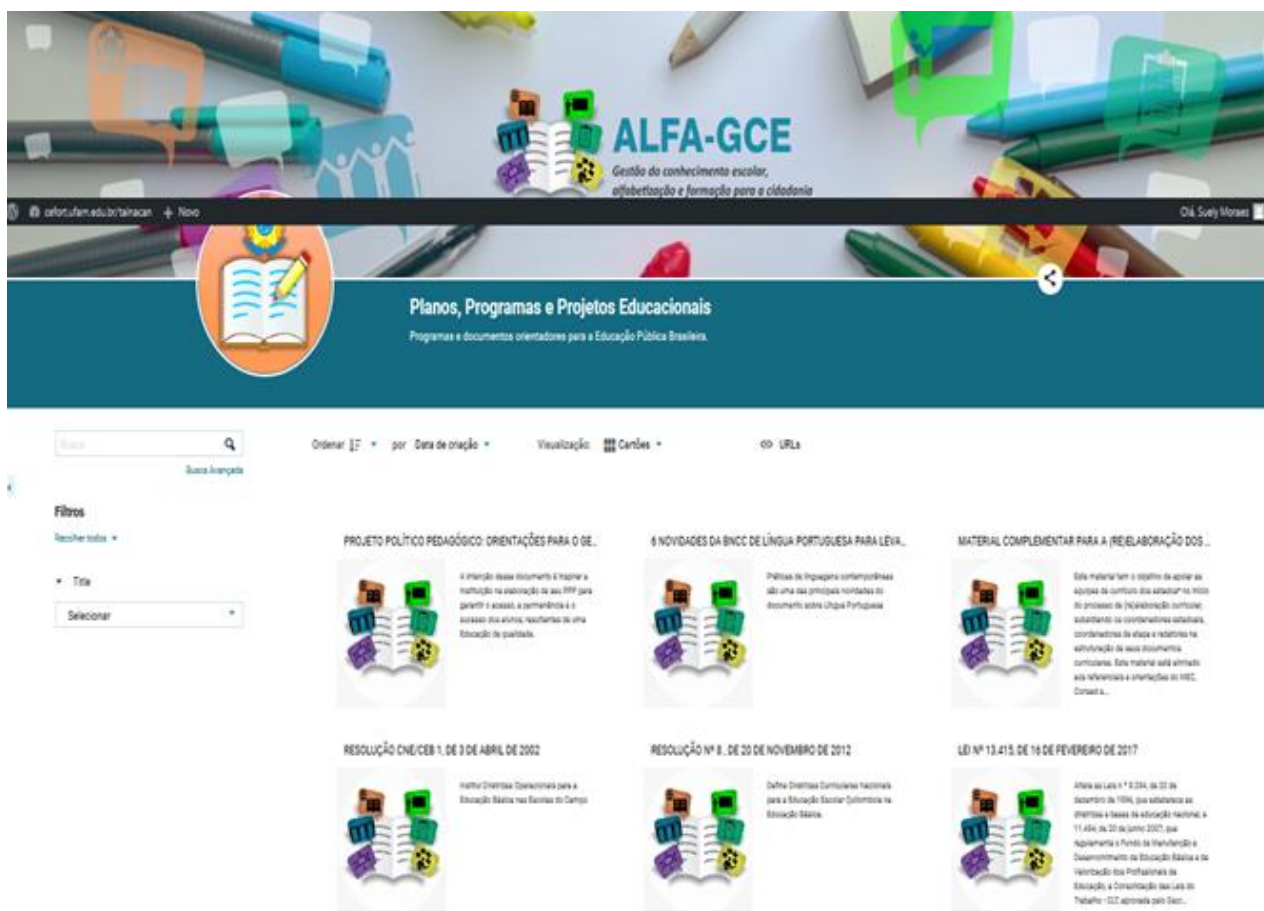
ALFA-GCE
Gestão do conhecimento escolar, alfabetização e formação para a cidadania

cefort.ufam.edu.br/tainacan + Novo

Olá, Suely Moraes

Planos, Programas e Projetos Educacionais
Programas e documentos orientadores para a Educação Pública Brasileira.

Busca
Busca Avançada

Ordenar por Data de criação
Visualização: Cartões
URLs

Filtros
Recolher todos

Title
Selecionar

PROJETO POLÍTICO PEDAGÓGICO: ORIENTAÇÕES PARA O GE...
A intenção desse documento é inspirar a instituição na elaboração de seu PPP para garantir o acesso, a permanência e o sucesso dos alunos, resultantes de uma Educação de qualidade.

6 NOVIDADES DA BNCC DE LÍNGUA PORTUGUESA PARA LEVA...
Práticas de linguagens contemporâneas são uma das principais novidades do documento sobre Língua Portuguesa

MATERIAL COMPLEMENTAR PARA A (RE)ELABORAÇÃO DOS ...
Este material tem o objetivo de apoiar as equipes de currículo dos estados no início do processo de (re)elaboração curricular, subsidiando os coordenadores estaduais, coordenadores de etapa e redatores na estruturação de seus documentos curriculares. Este material está alinhado aos referenciais e orientações do MEC, Consed e...

RESOLUÇÃO CNE/CEB 1, DE 3 DE ABRIL DE 2002
Institui Diretrizes Operacionais para a Educação Básica nas Escolas do Campo

RESOLUÇÃO Nº 8 , DE 20 DE NOVEMBRO DE 2012
Define Diretrizes Curriculares Nacionais para a Educação Escolar Quilombola na Educação Básica.

LEI Nº 13.415, DE 16 DE FEVEREIRO DE 2017
Altera as Leis n º 9.394, de 20 de dezembro de 1996, que estabelece as diretrizes e bases da educação nacional, e 11.494, de 20 de junho 2007, que regulamenta o Fundo de Manutenção e Desenvolvimento da Educação Básica e de Valorização dos Profissionais da Educação, a Consolidação das Leis do Trabalho - CLT, aprovada pelo Decr...